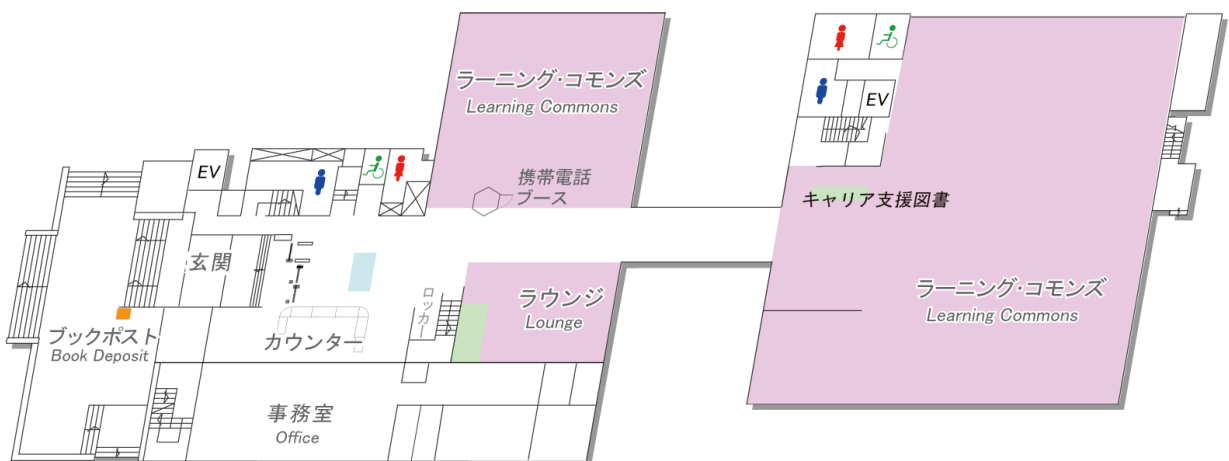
ラーニング・コモンズ
Learning Commons

携帯電話
ブース

EV

EV

キャリア支援図書

玄関

ロッカー

ラウンジ
Lounge

ラーニング・コモンズ
Learning Commons

ブックポスト
Book Deposit

カウンター

事務室
Office